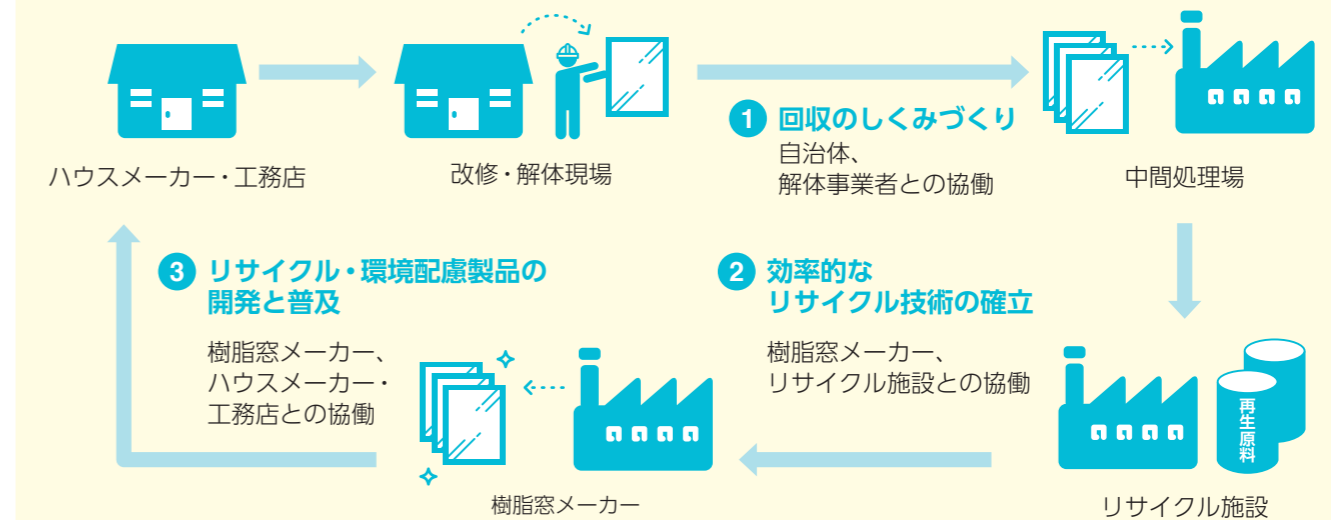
ハウスメーカー・工務店

改修・解体現場

1 回収のしくみづくり
自治体、
解体事業者との協働

中間処理場

3 リサイクル・環境配慮製品の開発と普及

樹脂窓メーカー、
ハウスメーカー・
工務店との協働

2 効率的なリサイクル技術の確立

樹脂窓メーカー、
リサイクル施設との協働

再生原料

樹脂窓メーカー

リサイクル施設